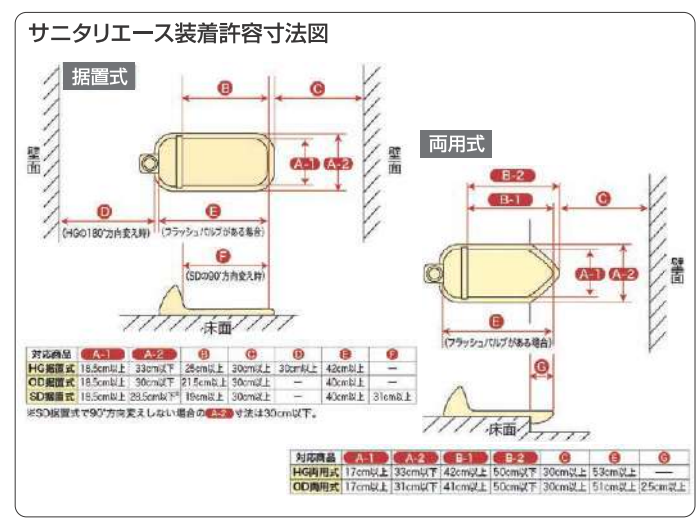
サニタリエース装着許容寸法図

据置式

B
C
A-1
A-2
壁面
D
E
(HGの180°方向変え時)
(フラッシュバルブがある場合)
F
(SDの90°方向変え時)
床面

| 対応商品 | A-1 | A-2 | B | C | D | E | F |
|---|---|---|---|---|---|---|---|
| HG据置式 | 18.5cm以上 | 33cm以下 | 25cm以上 | 30cm以上 | 30cm以上 | 42cm以上 | — |
| OD据置式 | 18.5cm以上 | 30cm以下 | 21.5cm以上 | 30cm以上 | — | 40cm以上 | — |
| SD据置式 | 18.5cm以上 | 28.5cm以下 | 19cm以上 | 30cm以上 | — | 40cm以上 | 31cm以上 |

※SD据置式で90°方向変えしない場合の A-2 寸法は30cm以下。

両用式

B-2
B-1
C
壁面
A-1
A-2
E
(フラッシュバルブがある場合)
G
床面

| 対応商品 | A-1 | A-2 | B-1 | B-2 | C | E | G |
|---|---|---|---|---|---|---|---|
| HG両用式 | 17cm以上 | 33cm以下 | 42cm以上 | 50cm以下 | 30cm以上 | 53cm以上 | — |
| OD両用式 | 17cm以上 | 31cm以下 | 41cm以上 | 50cm以下 | 30cm以上 | 51cm以上 | 25cm以上 |